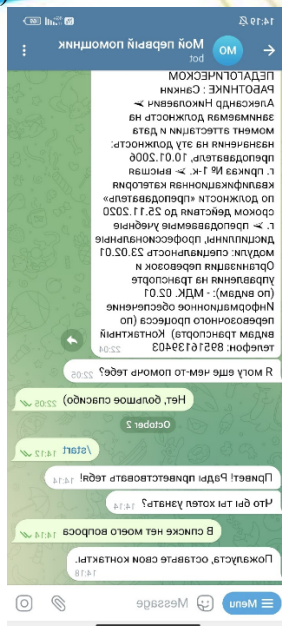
14:19 ⏰ 📶 ᵢₗ 67

МО Мой первый помощник bot

ПЕДАГОГИЧЕСКОМ РАБОТНИКЕ : Санкин Александр Николаевич ➤ занимаемая должность на момент аттестации и дата назначения на эту должность: преподаватель, 10.01.2006 г. приказ № 1-к. ➤ высшая квалификационная категория по должности «преподаватель» сроком действия до 25.11.2020 г. ➤ преподаваемые учебные дисциплины, профессиональные модули: специальность 23.02.01 Организация перевозок и управления на транспорте (по видам): - МДК. 02.01 Информационное обеспечение перевозочного процесса (по видам транспорта) Контактный телефон: 89516139403 22:04

Я могу еще чем-то помочь тебе? 22:05

Нет, большое спасибо) 22:05

October 2

/start 14:12

Привет! Рады приветствовать тебя! 14:14

Что бы ты хотел узнать? 14:14

В списке нет моего вопроса 14:14

Пожалуйста, оставьте свои контакты. 14:18

Menu Message